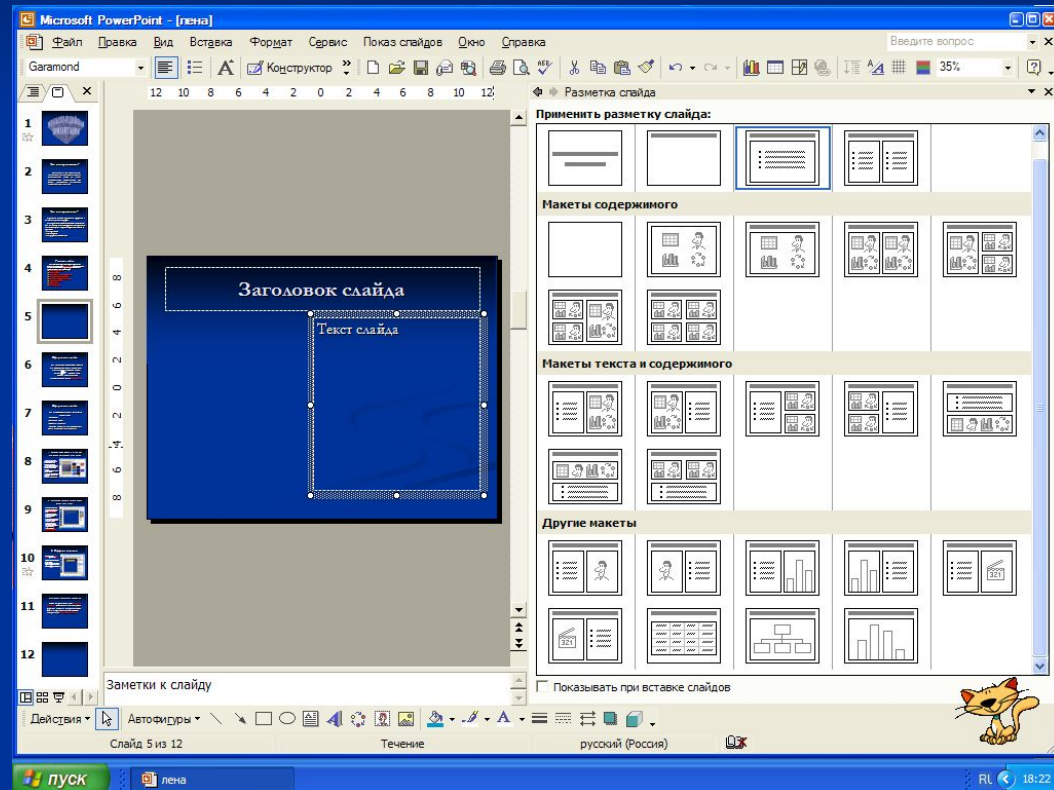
Microsoft PowerPoint - [лена]

Файл Правка Вид Вставка Формат Сервис Показ слайдов Окно Справка

Введите вопрос

Garamond

Конструктор

35%

12 10 8 6 4 2 0 2 4 6 8 10 12

Разметка слайда

Применить разметку слайда:

Макеты содержимого

Макеты текста и содержимого

Другие макеты

Показывать при вставке слайдов

1
2
3
4
5
6
7
8
9
10
11
12

Заголовок слайда

Текст слайда

Заметки к слайду

Действия

Автофигуры

Слайд 5 из 12

Течение

русский (Россия)

пуск

лена

RU

18:22